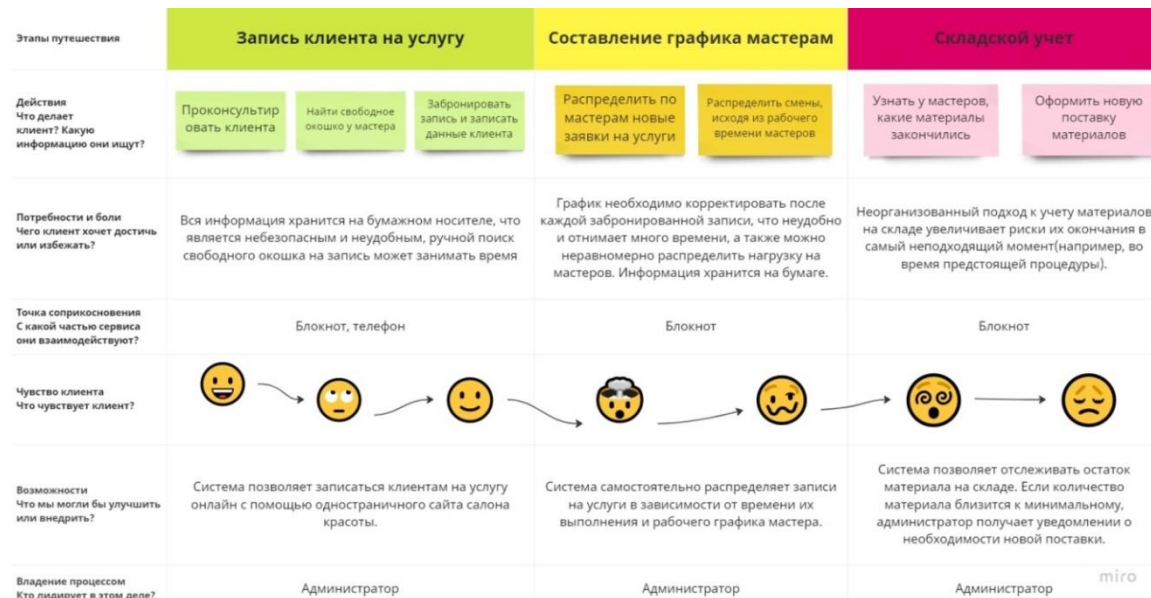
| Этапы путешествия | Запись клиента на услугу | Составление графика мастерам | Складской учет |
|---|---|---|---|
| Действия Что делает клиент? Какую информацию они ищут? | Проконсультировать клиента; Найти свободное окошко у мастера; Забронировать запись и записать данные клиента | Распределить по мастерам новые заявки на услуги; Распределить смены, исходя из рабочего времени мастеров | Узнать у мастеров, какие материалы закончились; Оформить новую поставку материалов |
| Потребности и боли Чего клиент хочет достичь или избежать? | Вся информация хранится на бумажном носителе, что является небезопасным и неудобным, ручной поиск свободного окошка на запись может занимать время | График необходимо корректировать после каждой забронированной записи, что неудобно и отнимает много времени, а также можно неравномерно распределить нагрузку на мастеров. Информация хранится на бумаге. | Неорганизованный подход к учету материалов на складе увеличивает риски их окончания в самый неподходящий момент(например, во время предстоящей процедуры). |
| Точка соприкосновения С какой частью сервиса они взаимодействуют? | Блокнот, телефон | Блокнот | Блокнот |
| Чувство клиента Что чувствует клиент? | | | |
| Возможности Что мы могли бы улучшить или внедрить? | Система позволяет записаться клиентам на услугу онлайн с помощью одностраничного сайта салона красоты. | Система самостоятельно распределяет записи на услуги в зависимости от времени их выполнения и рабочего графика мастера. | Система позволяет отслеживать остаток материала на складе. Если количество материала близится к минимальному, администратор получает уведомлении о необходимости новой поставки. |
| Владение процессом Кто лидирует в этом деле? | Администратор | Администратор | Администратор |

miro